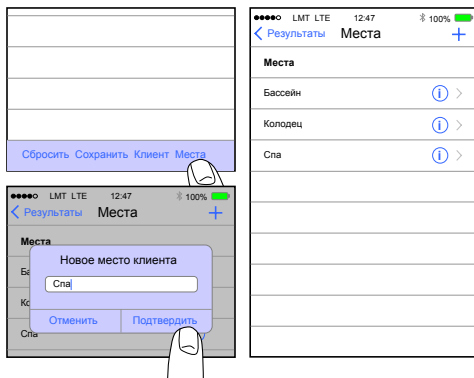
Сбросить Сохранить Клиент Места

●●●●○ LMT LTE 12:47 100%
< Результаты Места +
Места
Ба
Ко
Спа
Новое место клиента
Спа
Отменить Подтвердить

●●●●○ LMT LTE 12:47 100%
< Результаты Места +
Места
Бассейн
Колодец
Спа